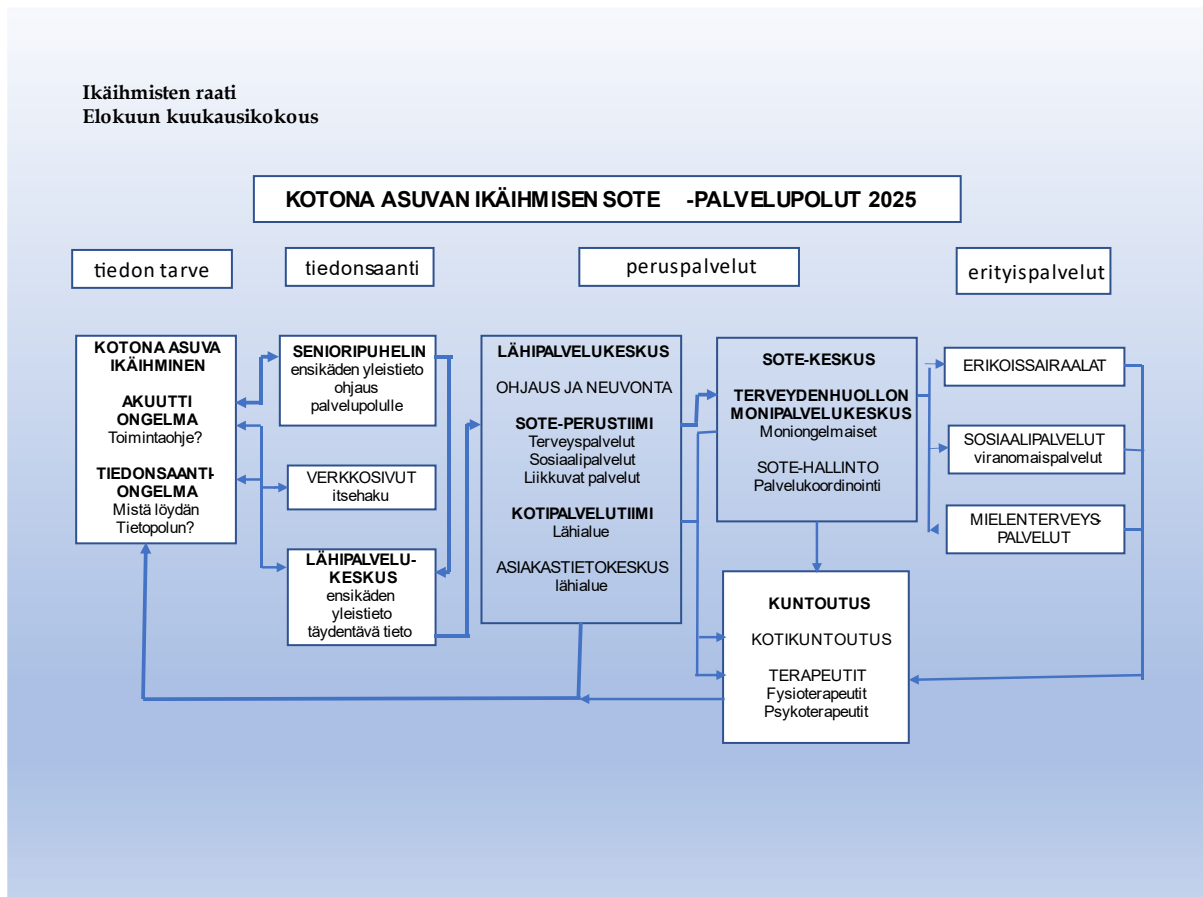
Ikäihmisten raati
Elokuun kuukausikokous

KOTONA ASUVAN IKÄIHMISEN SOTE -PALVELUPOLUT 2025

tiedon tarve

tiedonsaanti

peruspalvelut

erityispalvelut

KOTONA ASUVA IKÄIHMINEN

AKUUTTI ONGELMA
Toimintaohje?

TIEDONSAANTI-ONGELMA
Mistä löydän Tietopolun?

SENIORIPUHELIN
ensikäden yleistieto ohjaus palvelupolulle

VERKKOSIVUT
itsehaku

LÄHIPALVELU-KESKUS
ensikäden yleistieto täydentävä tieto

LÄHIPALVELUKESKUS

OHJAUS JA NEUVONTA

SOTE-PERUSTIIMI
Terveyspalvelut
Sosiaalipalvelut
Liikkuvat palvelut

KOTIPALVELUTIIMI
Lähialue

ASIAKASTIETOKESKUS
lähialue

SOTE-KESKUS

TERVEYDENHUOLLON MONIPALVELUKESKUS
Moniongelmaiset

SOTE-HALLINTO
Palvelukoordinointi

ERIKOISSAIRAALAT

SOSIAALIPALVELUT
viranomaispalvelut

MIELENTERVEYS-PALVELUT

KUNTOUTUS

KOTIKUNTOUTUS

TERAPEUTIT
Fysioterapeutit
Psykoterapeutit